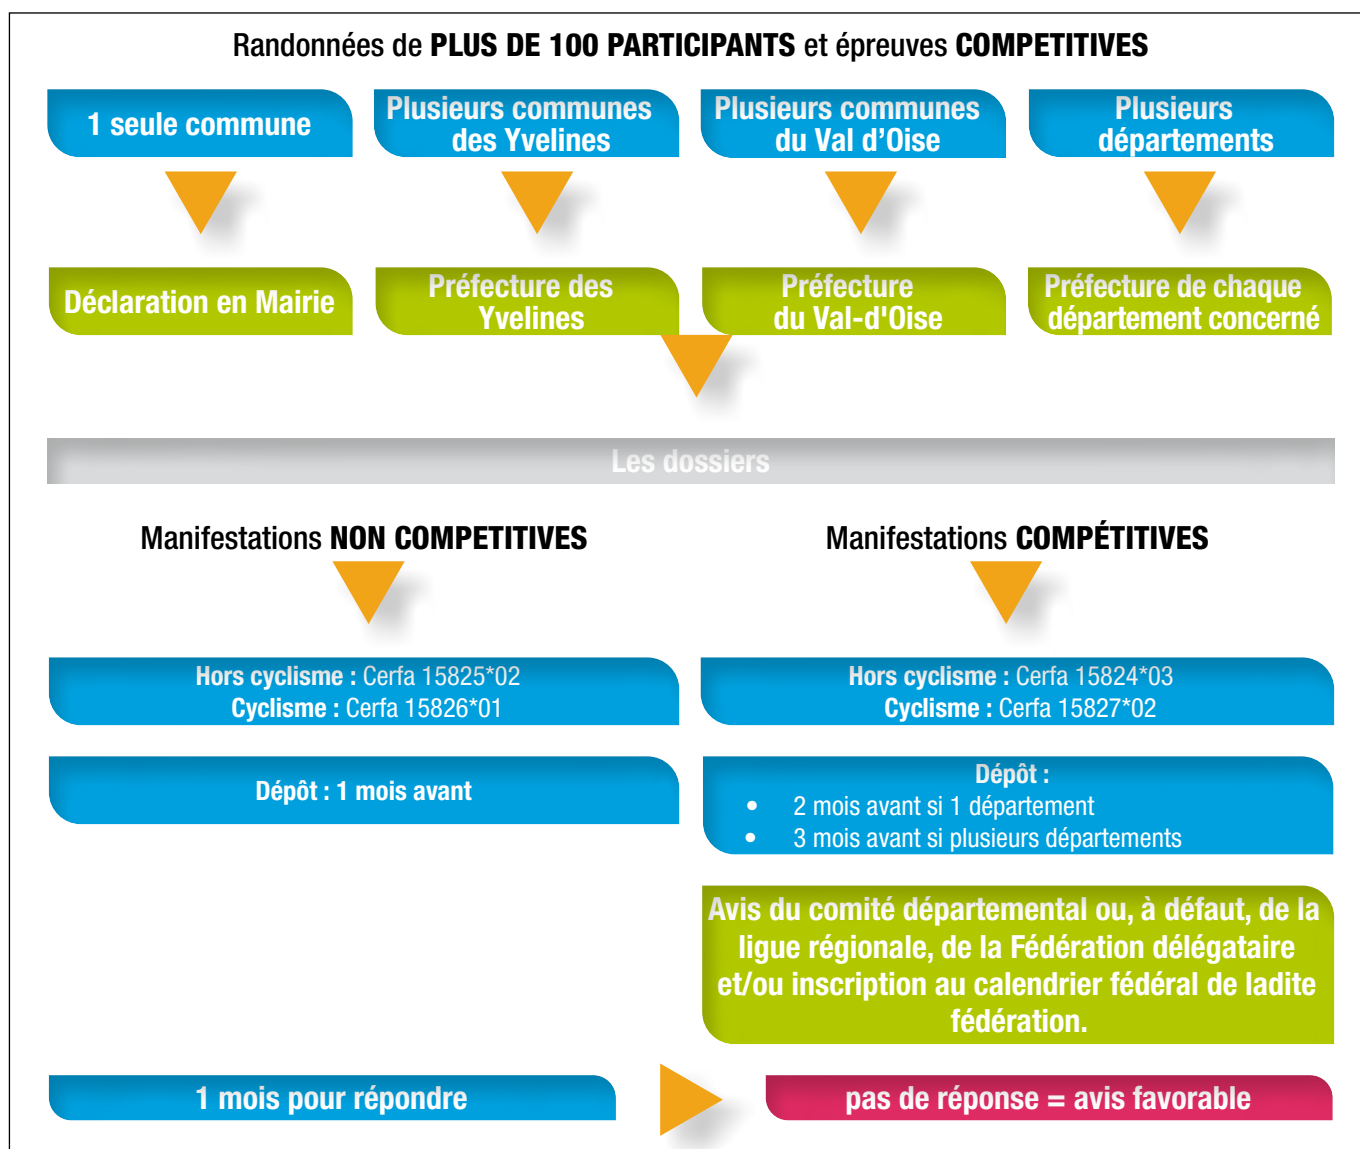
Randonnées de PLUS DE 100 PARTICIPANTS et épreuves COMPETITIVES

1 seule commune

Plusieurs communes des Yvelines

Plusieurs communes du Val d'Oise

Plusieurs départements

Déclaration en Mairie

Préfecture des Yvelines

Préfecture du Val-d'Oise

Préfecture de chaque département concerné

Les dossiers

Manifestations NON COMPETITIVES

Manifestations COMPÉTITIVES

Hors cyclisme : Cerfa 15825*02
Cyclisme : Cerfa 15826*01

Hors cyclisme : Cerfa 15824*03
Cyclisme : Cerfa 15827*02

Dépôt : 1 mois avant

Dépôt :
- 2 mois avant si 1 département
- 3 mois avant si plusieurs départements

Avis du comité départemental ou, à défaut, de la ligue régionale, de la Fédération délégataire et/ou inscription au calendrier fédéral de ladite fédération.

1 mois pour répondre

pas de réponse = avis favorable